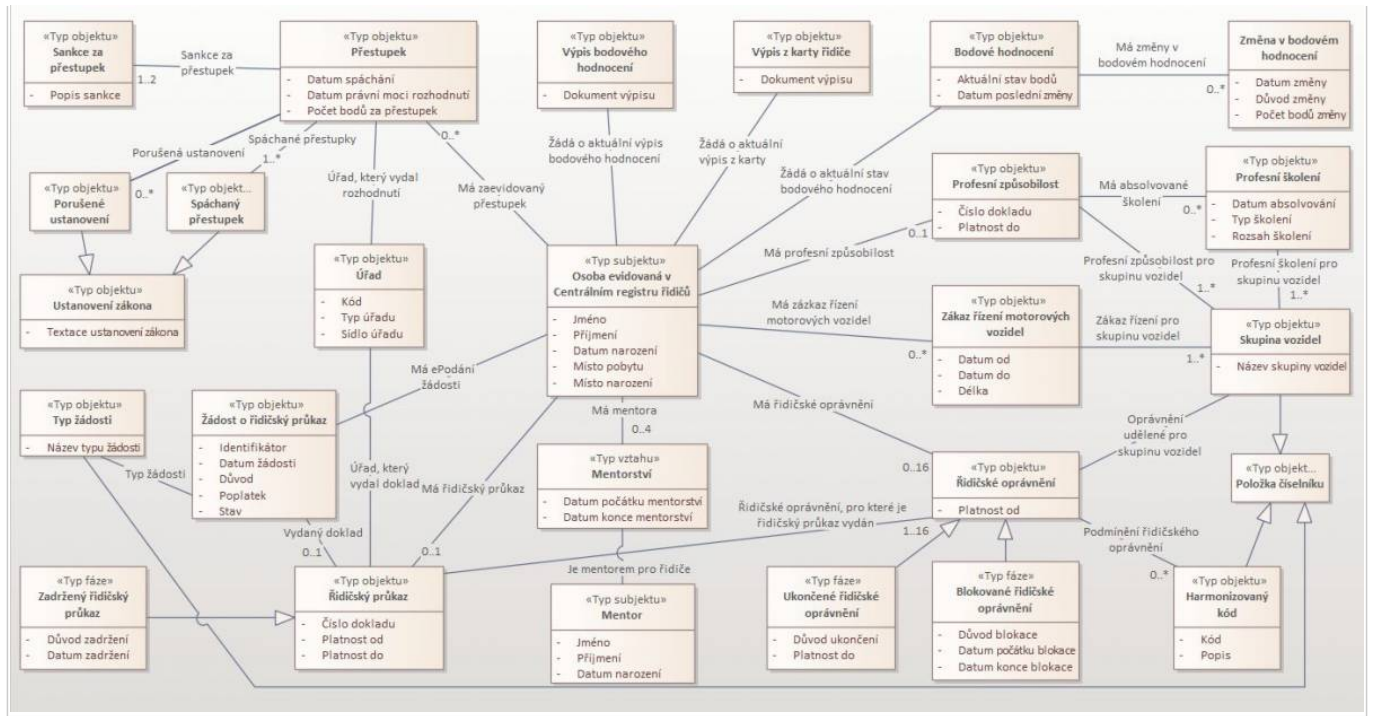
«Typ objektu»
Sankce za přestupek
- Popis sankce

Sankce za přestupek
1..2

«Typ objektu»
Přestupek
- Datum spáchání
- Datum právní moci rozhodnutí
- Počet bodů za přestupek

«Typ objektu»
Výpis bodového hodnocení
- Dokument výpisu

«Typ objektu»
Výpis z karty řidiče
- Dokument výpisu

«Typ objektu»
Bodové hodnocení
- Aktuální stav bodů
- Datum poslední změny

Má změny v bodovém hodnocení
0..*

«Typ objektu»
Změna v bodovém hodnocení
- Datum změny
- Důvod změny
- Počet bodů změny

Porušená ustanovení
Spáchané přestupky
1..*
0..*
0..*

Žádá o aktuální výpis bodového hodnocení
Žádá o aktuální výpis z karty
Žádá o aktuální stav bodového hodnocení

Úřad, který vydal rozhodnutí
Má zaevidovaný přestupek

«Typ objektu»
Porušené ustanovení

«Typ objekt...
Spáchaný přestupek

«Typ objektu»
Ustanovení zákona
- Textace ustanovení zákona

«Typ objektu»
Profesní způsobilost
- Číslo dokladu
- Platnost do

Má absolvované školení
0..*

«Typ objektu»
Profesní školení
- Datum absolvování
- Typ školení
- Rozsah školení

0..1
Má profesní způsobilost

Profesní způsobilost pro skupinu vozidel
1..*
Profesní školení pro skupinu vozidel
1..*

«Typ objektu»
Úřad
- Kód
- Typ úřadu
- Sídlo úřadu

«Typ subjektu»
Osoba evidovaná v Centrálním registru řidičů
- Jméno
- Příjmení
- Datum narození
- Místo pobytu
- Místo narození

Má zákaz řízení motorových vozidel
0..*

«Typ objektu»
Zákaz řízení motorových vozidel
- Datum od
- Datum do
- Délka

Zákaz řízení pro skupinu vozidel
1..*

«Typ objektu»
Skupina vozidel
- Název skupiny vozidel

Má ePodání žádosti

«Typ objektu»
Typ žádosti
- Název typu žádosti

«Typ objektu»
Žádost o řidičský průkaz
- Identifikátor
- Datum žádosti
- Důvod
- Poplatek
- Stav

Typ žádosti

Má mentora
0..4

Má řidičské oprávnění

«Typ vztahu»
Mentorství
- Datum počátku mentorství
- Datum konce mentorství

Úřad, který vydal doklad
Má řidičský průkaz

Oprávnění udělené pro skupinu vozidel

0..16
«Typ objektu»
Řidičské oprávnění
- Platnost od

«Typ objekt...
Položka číselníku

Řidičské oprávnění, pro které je řidičský průkaz vydán
1..16

Podmínění řidičského oprávnění

Vydaný doklad
0..1
0..1

«Typ fáze»
Zadržený řidičský průkaz
- Důvod zadržení
- Datum zadržení

«Typ objektu»
Řidičský průkaz
- Číslo dokladu
- Platnost od
- Platnost do

Je mentorem pro řidiče

«Typ subjektu»
Mentor
- Jméno
- Příjmení
- Datum narození

«Typ fáze»
Ukončené řidičské oprávnění
- Důvod ukončení
- Platnost do

«Typ fáze»
Blokované řidičské oprávnění
- Důvod blokace
- Datum počátku blokace
- Datum konce blokace

0..*
«Typ objektu»
Harmonizovaný kód
- Kód
- Popis